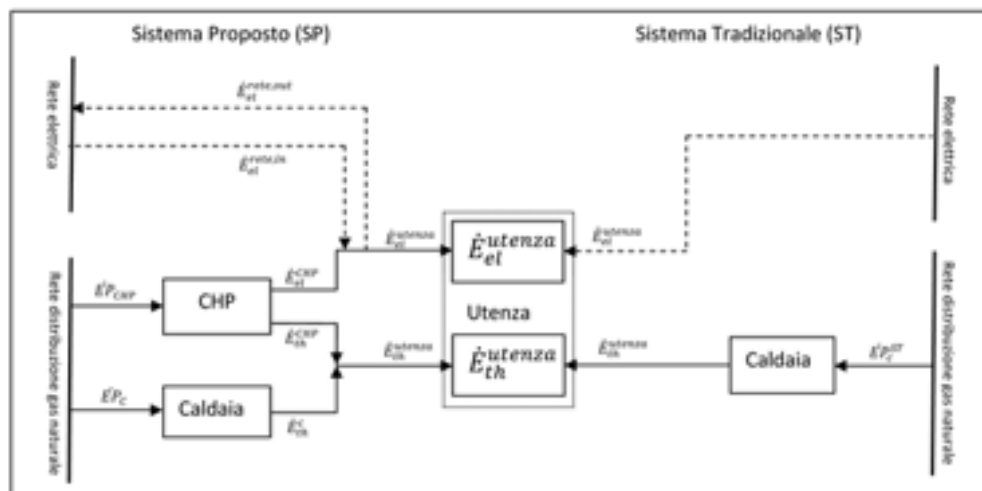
Sistema Proposto (SP)

Sistema Tradizionale (ST)

Rete elettrica

$\dot{E}_{el}^{rete,out}$

$\dot{E}_{el}^{rete,in}$

Rete distribuzione gas naturale

$\dot{EP}_{CHP}$

CHP

$\dot{E}_{el}^{CHP}$

$\dot{E}_{th}^{CHP}$

$\dot{EP}_{C}$

Caldaia

$\dot{E}_{th}^{C}$

$\dot{E}_{el}^{utenza}$

$\dot{E}_{th}^{utenza}$

$\dot{E}_{el}^{utenza}$

Utenza

$\dot{E}_{th}^{utenza}$

$\dot{E}_{el}^{utenza}$

$\dot{E}_{th}^{utenza}$

Caldaia

$\dot{EP}_{C}^{ST}$

Rete elettrica

Rete distribuzione gas naturale